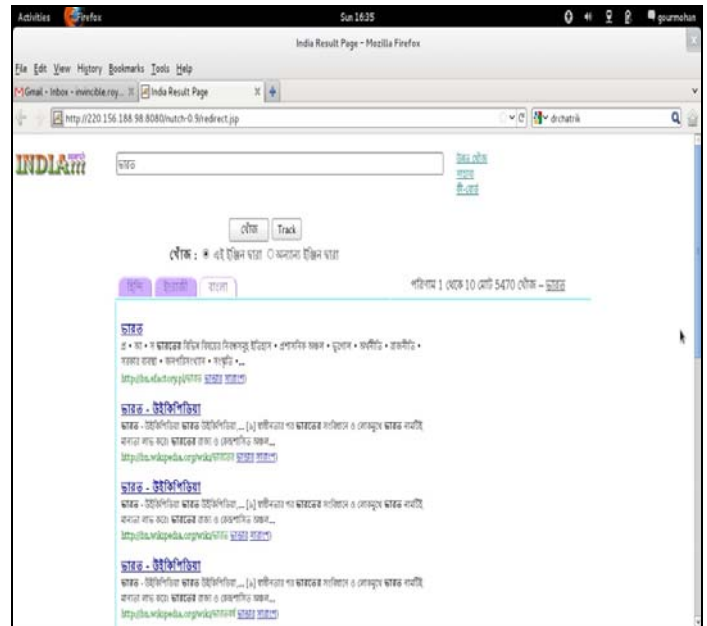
Activities Firefox Sun 16:35 gourmohan

India Result Page - Mozilla Firefox

File Edit View History Bookmarks Tools Help

Gmail - Inbox - invincible.roy... India Result Page

http://220.156.188.98:8080/nutch-0.9/redirect.jsp

drchatrik

INDIA

ভারত

উন্নত খোঁজ
সাহায্য
কী-বোর্ড

খোঁজ Track

খোঁজ : এই ইঞ্জিন দ্বারা অন্যান্য ইঞ্জিন দ্বারা

হিন্দি ইংরাজী বাংলা

পরিণাম 1 থেকে 10 মোট 5470 খোঁজ - ভারত

ভারত
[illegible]
http://bn.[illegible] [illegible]

ভারত - উইকিপিডিয়া
ভারত - উইকিপিডিয়া ভারত উইকিপিডিয়া ... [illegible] ভারতের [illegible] ভারত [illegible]
http://bn.wikipedia.org/wiki/ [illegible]

ভারত - উইকিপিডিয়া
ভারত - উইকিপিডিয়া ভারত উইকিপিডিয়া ... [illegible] ভারতের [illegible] ভারত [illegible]
http://bn.wikipedia.org/wiki/ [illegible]

ভারত - উইকিপিডিয়া
ভারত - উইকিপিডিয়া ভারত উইকিপিডিয়া ... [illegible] ভারতের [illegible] ভারত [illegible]
http://bn.wikipedia.org/wiki/ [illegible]